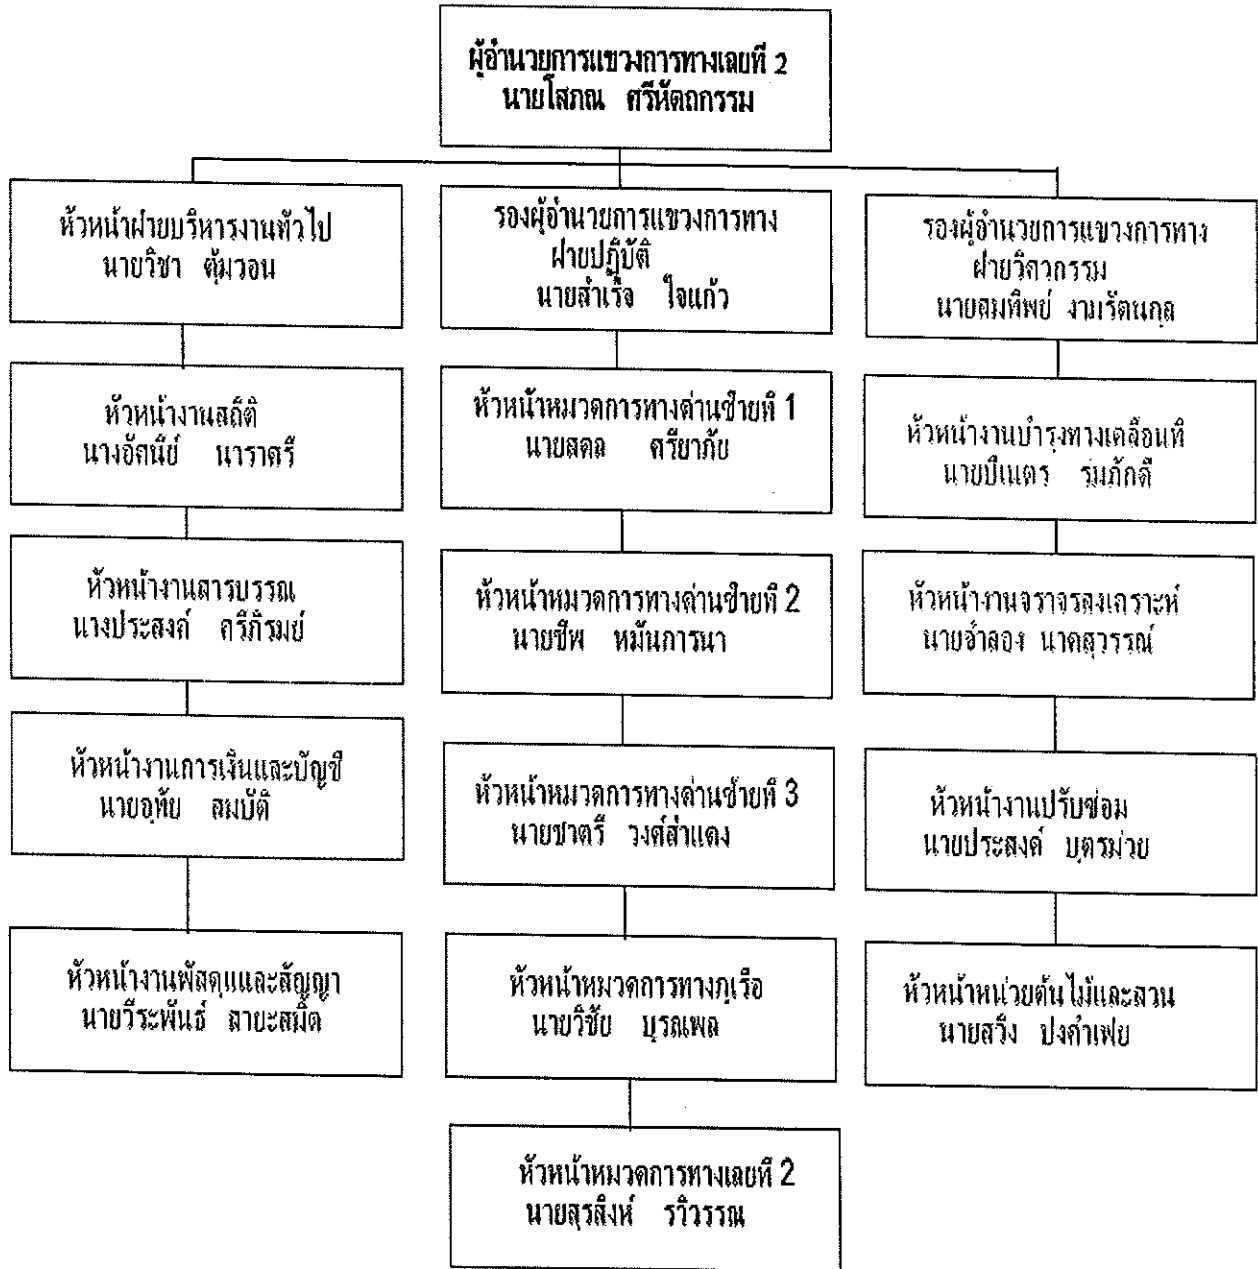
ผู้อำนวยการแขวงการทางเลยที่ 2
นายโสภณ ศรีหัตถกรรม

หัวหน้าฝ่ายบริหารงานทั่วไป
นายวิชา ตุ้มวอน

หัวหน้างานสถิติ
นางอัคนีย์ นาราตรี

หัวหน้างานสารบรรณ
นางประสงค์ ศรีภิรมย์

หัวหน้างานการเงินและบัญชี
นายอุทัย สมบัติ

หัวหน้างานพัสดุและสัญญา
นายวีระพันธ์ สายะสมิต

รองผู้อำนวยการแขวงการทาง
ฝ่ายปฏิบัติ
นายสำเร็จ ใจแก้ว

หัวหน้าหมวดการทางด่านซ้ายที่ 1
นายสดล ศรียาภัย

หัวหน้าหมวดการทางด่านซ้ายที่ 2
นายชีพ หมั่นการนา

หัวหน้าหมวดการทางด่านซ้ายที่ 3
นายชาตรี วงศ์สำแดง

หัวหน้าหมวดการทางภูเรือ
นายวิชัย บุรณพล

หัวหน้าหมวดการทางเลยที่ 2
นายสุรสิงห์ รวิวรรณ

รองผู้อำนวยการแขวงการทาง
ฝ่ายวิศวกรรม
นายสมทิพย์ งามเรืองกุล

หัวหน้างานบำรุงทางเคลื่อนที่
นายปีเตอร์ ร่มภักดี

หัวหน้างานจราจรสงเคราะห์
นายอำลอง นาคสุวรรณ์

หัวหน้างานปรับซ่อม
นายประสงค์ บุตรม่วย

หัวหน้าหน่วยต้นไม้และสวน
นายสวิง ปงคำเฟย